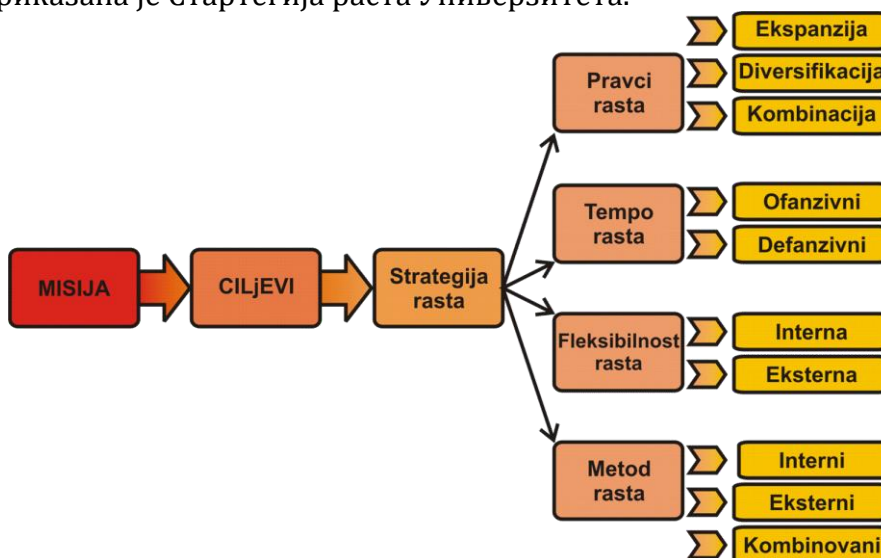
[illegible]иказана је стартегија раста Универзитета.

MISIJA

CILjEVI

Strategija rasta

Pravci rasta

Ekspanzija

Diversifikacija

Kombinacija

Tempo rasta

Ofanzivni

Defanzivni

Fleksibilnost rasta

Interna

Eksterna

Metod rasta

Interni

Eksterni

Kombinovani